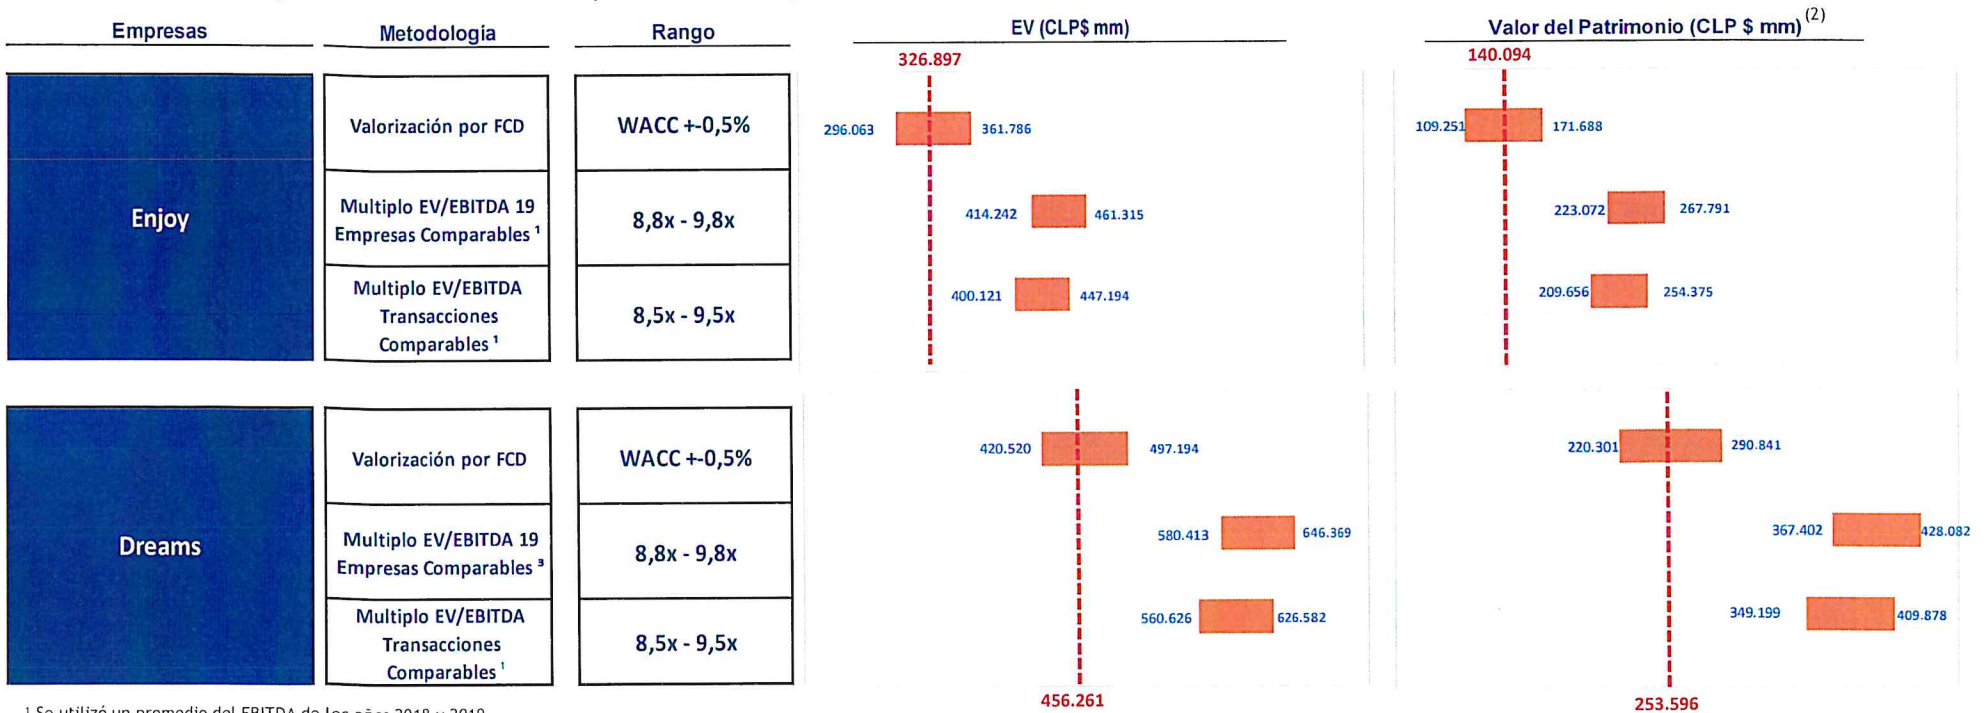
| Empresas | Metodología | Rango |
|---|---|---|
| Enjoy | Valorización por FCD | WACC +-0,5% |
| | Multiplo EV/EBITDA 19 Empresas Comparables $^1$ | 8,8x - 9,8x |
| | Multiplo EV/EBITDA Transacciones Comparables $^1$ | 8,5x - 9,5x |
| Dreams | Valorización por FCD | WACC +-0,5% |
| | Multiplo EV/EBITDA 19 Empresas Comparables $^3$ | 8,8x - 9,8x |
| | Multiplo EV/EBITDA Transacciones Comparables $^1$ | 8,5x - 9,5x |

EV (CLP$ mm)

326.897

296.063 361.786

414.242 461.315

400.121 447.194

420.520 497.194

580.413 646.369

560.626 626.582

456.261

Valor del Patrimonio (CLP $ mm) $^{(2)}$

140.094

109.251 171.688

223.072 267.791

209.656 254.375

220.301 290.841

367.402 428.082

349.199 409.878

253.596

$^1$ Se utilizó un promedio del EBITDA de los años 2018 y 2019